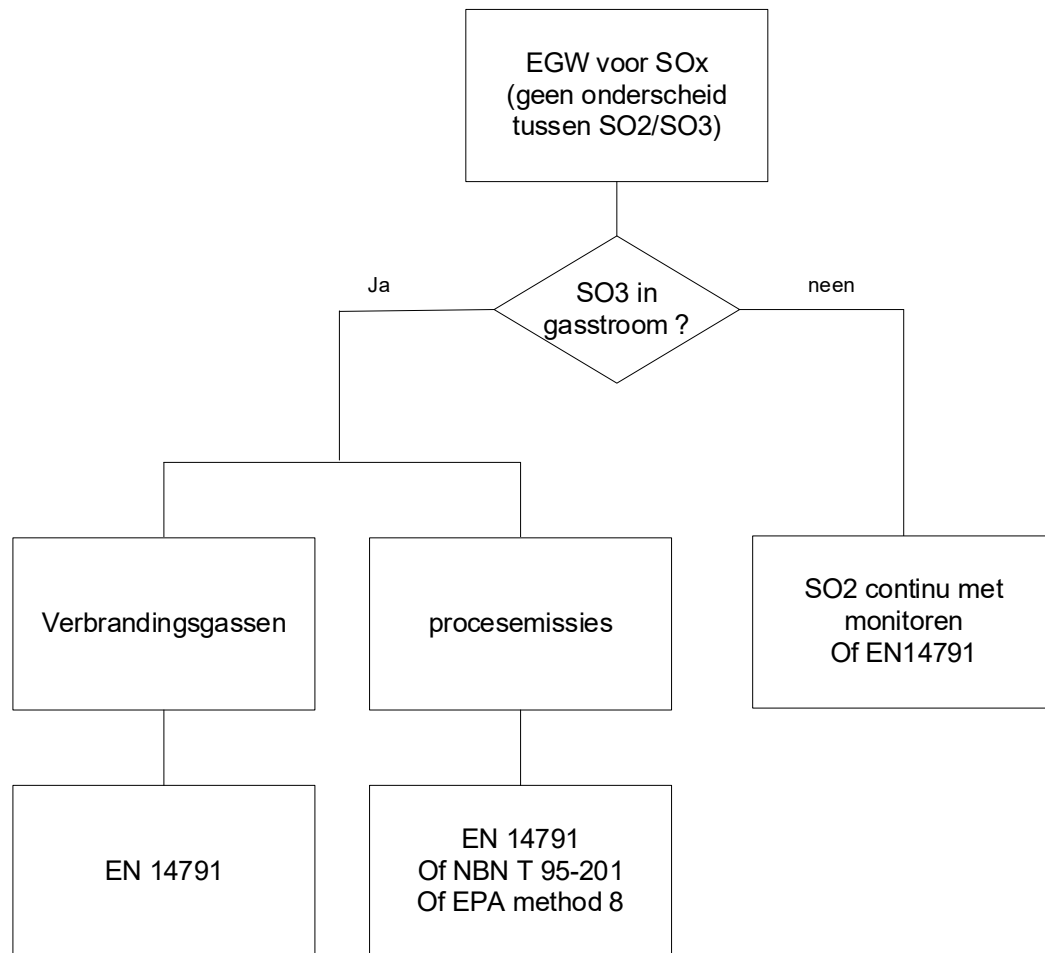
EGW voor SOx
(geen onderscheid
tussen SO2/SO3)

Ja

SO3 in
gasstroom ?

neen

Verbrandingsgassen

procesemissies

SO2 continu met
monitoren
Of EN14791

EN 14791

EN 14791
Of NBN T 95-201
Of EPA method 8